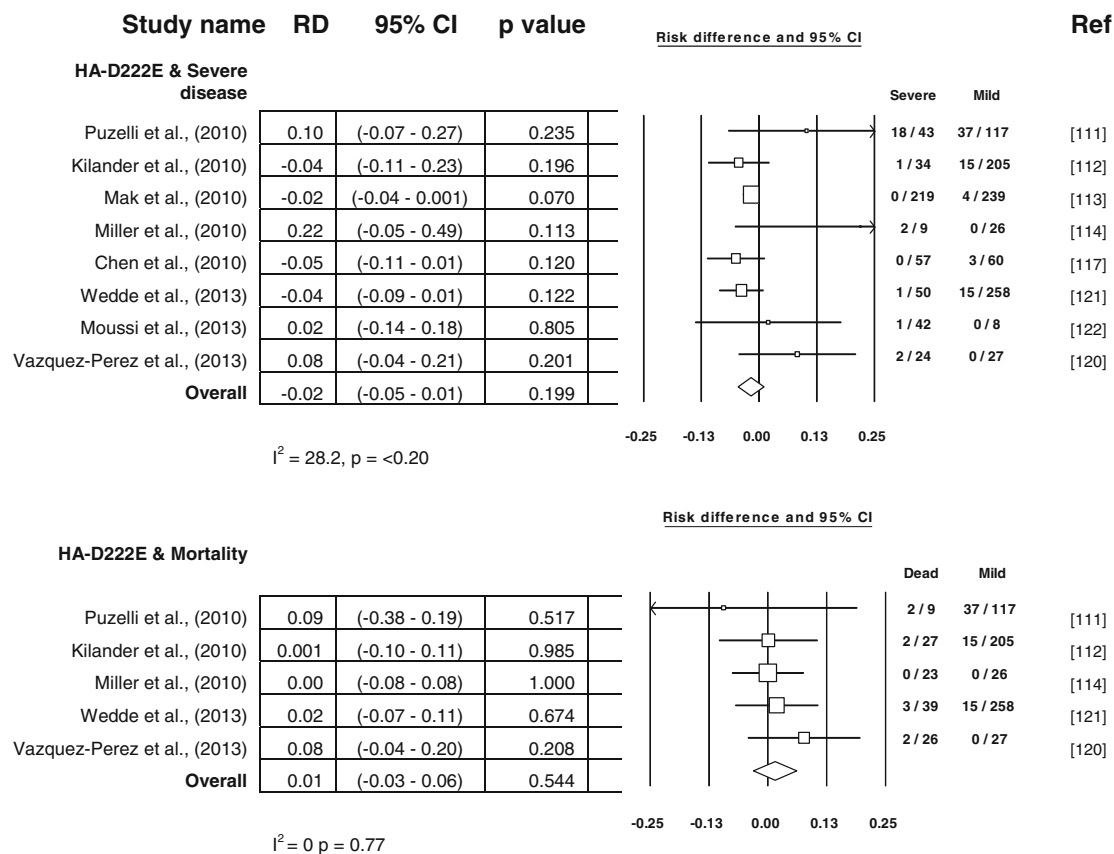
| Study name | RD | 95% CI | p value | | |
|---|---|---|---|---|---|
| **HA-D222E & Severe disease** | | | | | |
| | | | | Severe | Mild | |
| Puzelli et al., (2010) | 0.10 | (-0.07 - 0.27) | 0.235 | 18 / 43 | 37 / 117 | [111] |
| Kilander et al., (2010) | -0.04 | (-0.11 - 0.23) | 0.196 | 1 / 34 | 15 / 205 | [112] |
| Mak et al., (2010) | -0.02 | (-0.04 - 0.001) | 0.070 | 0 / 219 | 4 / 239 | [113] |
| Miller et al., (2010) | 0.22 | (-0.05 - 0.49) | 0.113 | 2 / 9 | 0 / 26 | [114] |
| Chen et al., (2010) | -0.05 | (-0.11 - 0.01) | 0.120 | 0 / 57 | 3 / 60 | [117] |
| Wedde et al., (2013) | -0.04 | (-0.09 - 0.01) | 0.122 | 1 / 50 | 15 / 258 | [121] |
| Moussi et al., (2013) | 0.02 | (-0.14 - 0.18) | 0.805 | 1 / 42 | 0 / 8 | [122] |
| Vazquez-Perez et al., (2013) | 0.08 | (-0.04 - 0.21) | 0.201 | 2 / 24 | 0 / 27 | [120] |
| **Overall** | -0.02 | (-0.05 - 0.01) | 0.199 | | | |

Risk difference and 95% CI

Ref

-0.25 -0.13 0.00 0.13 0.25

$I^2$ = 28.2, p = <0.20

Risk difference and 95% CI

**HA-D222E & Mortality**

| | | | | Dead | Mild | |
|---|---|---|---|---|---|---|
| Puzelli et al., (2010) | 0.09 | (-0.38 - 0.19) | 0.517 | 2 / 9 | 37 / 117 | [111] |
| Kilander et al., (2010) | 0.001 | (-0.10 - 0.11) | 0.985 | 2 / 27 | 15 / 205 | [112] |
| Miller et al., (2010) | 0.00 | (-0.08 - 0.08) | 1.000 | 0 / 23 | 0 / 26 | [114] |
| Wedde et al., (2013) | 0.02 | (-0.07 - 0.11) | 0.674 | 3 / 39 | 15 / 258 | [121] |
| Vazquez-Perez et al., (2013) | 0.08 | (-0.04 - 0.20) | 0.208 | 2 / 26 | 0 / 27 | [120] |
| **Overall** | 0.01 | (-0.03 - 0.06) | 0.544 | | | |

-0.25 -0.13 0.00 0.13 0.25

$I^2$ = 0 p = 0.77